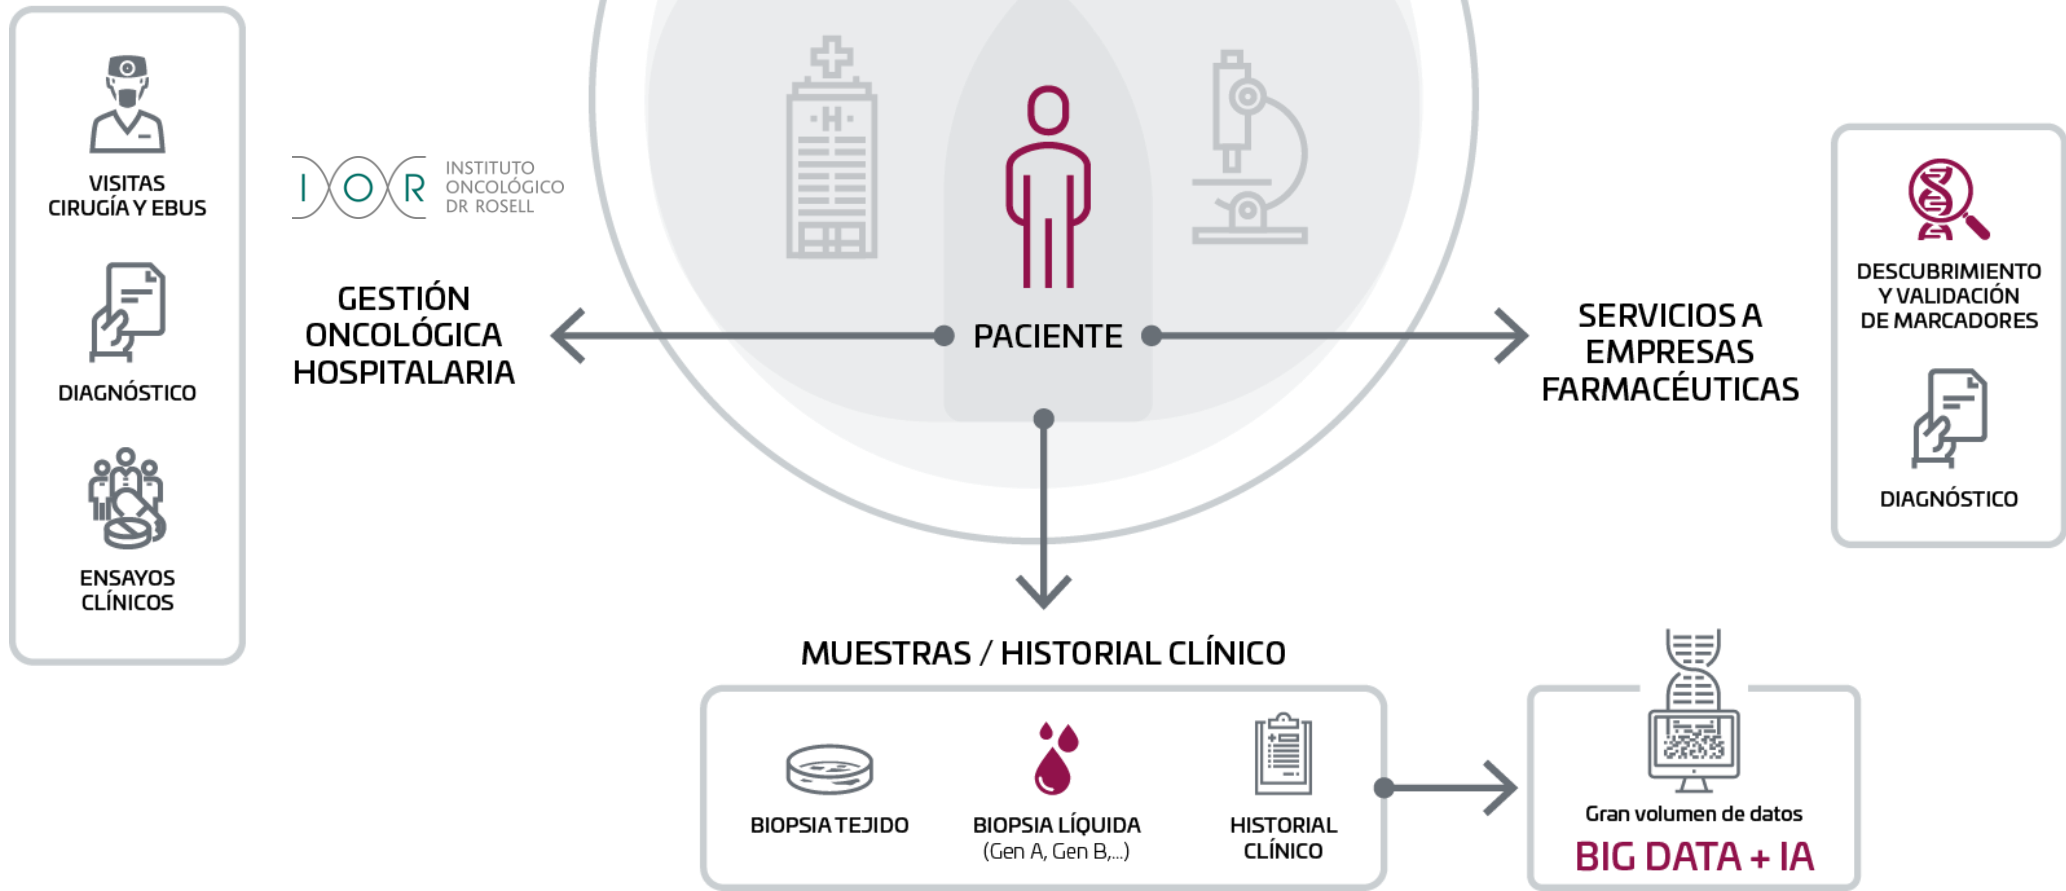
VISITAS
CIRUGÍA Y EBUS

DIAGNÓSTICO

ENSAYOS
CLÍNICOS

IOR INSTITUTO ONCOLÓGICO DR ROSELL

GESTIÓN
ONCOLÓGICA
HOSPITALARIA

H

PACIENTE

SERVICIOS A
EMPRESAS
FARMACÉUTICAS

DESCUBRIMIENTO
Y VALIDACIÓN
DE MARCADORES

DIAGNÓSTICO

MUESTRAS / HISTORIAL CLÍNICO

BIOPSIA TEJIDO

BIOPSIA LÍQUIDA
(Gen A, Gen B,...)

HISTORIAL
CLÍNICO

Gran volumen de datos
BIG DATA + IA